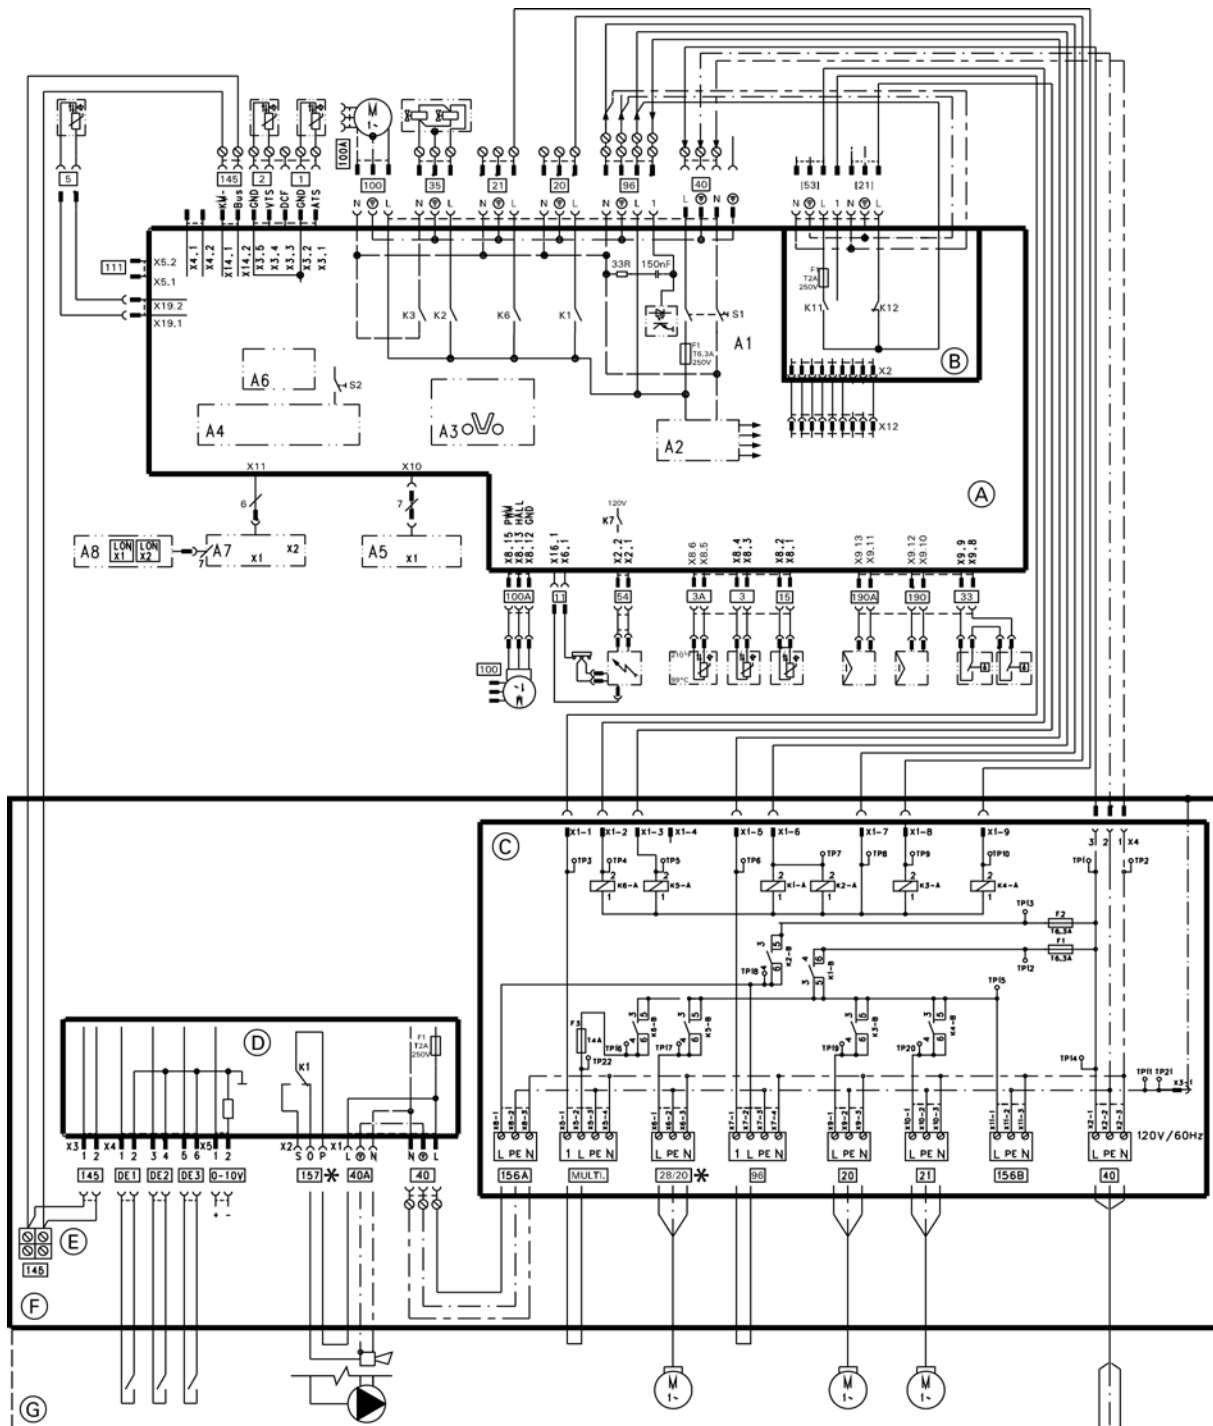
100A
145 KM- Bus
2 GND VTS DCF
1 GND ATS
100
35
21
20
96
40
[53] [21]
N L N L N L N L N L 1 L N N L N L 1 N L
111 X5.2 X5.1
X4.1 X4.2 X14.1 X14.2 X3.5 X3.4 X3.3 X3.2 X3.1
X19.2 X19.1
5
33R 150nF
K3 K2 K6 K1
S1
A1
F1 T6.3A 250V
F T2A 250V
K11 K12
B
X2
X12
A6
S2
A4
A3
A2
A
X11 6
X10 7
120V K7
A8 LON X1 LON X2 7 A7 X1 X2
A5 X1
X8.15 PWM X8.14 HALL X8.12 GND
X16.1 X6.1
X2.2 X2.1
X8.6 X8.5
X8.4 X8.3
X8.2 X8.1
X9.13 X9.11
X9.12 X9.10
X9.9 X9.8
100A 11 54 3A 3 15 190A 190 33
100
110°C 95°C
C
X1-1 X1-2 X1-3 X1-4 X1-5 X1-6 X1-7 X1-8 X1-9
3 2 1 X4
TP3 TP4 TP5 TP6 TP7 TP8 TP9 TP10 TP1 TP2
K6-A K5-A K1-A K2-A K3-A K4-A
TP13 F2 T6.3A
F1 T6.3A
TP18 K2-B K1-B TP12
TP15
F3 T4A TP22 TP16 K6-B TP17 K5-B TP19 K3-B TP20 K4-B
TP14 TP11 TP21 X3-1
120V/60Hz
X6-1 X6-2 X6-3 X5-1 X5-2 X5-3 X5-4 X6-1 X6-2 X6-3 X7-1 X7-2 X7-3 X7-4 X9-1 X9-2 X9-3 X10-1 X10-2 X10-3 X11-1 X11-2 X11-3 X2-1 X2-2 X2-3
L PE N L PE N 1 L PE N L PE N L PE N L PE N L PE N
156A MULTI. 28/20 ✱ 96 20 21 156B 40
D
F1 T2A 250V
K1
X3 1 2 X4 1 2 3 4 5 6 X5 1 2 X2 S Ö P X1 L N
145 DE1 DE2 DE3 0-10V 157 ✱ 40A
N L
40
+ -
E
145
F
G
M 1~
M 1~
M 1~